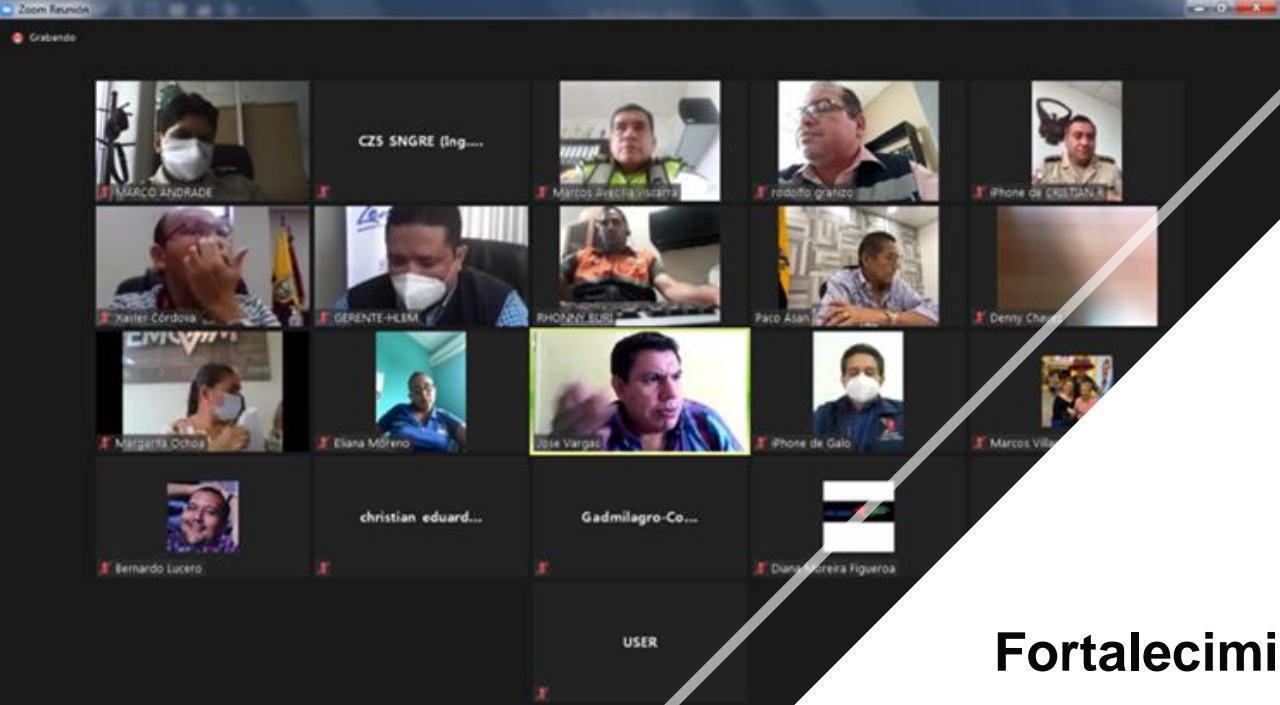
Zoom Reunión

Grabando

MARCO ANDRADE

CZ5 SNGRE (Ing....

Marcos Avecilla Vizcarra

rodolfo granizo

iPhone de CRISTIAN A

Xavier Córdova

GERENTE-HLBM

RHONNY BURI

Paco Asan

Denny Chavez

Margarita Ochoa

Eliana Moreno

Jose Vargas

iPhone de Galo

Marcos Villa

Bernardo Lucero

christian eduard...

Gadmilagro-Co...

Diana Moreira Figueroa

USER

Fortalecimi